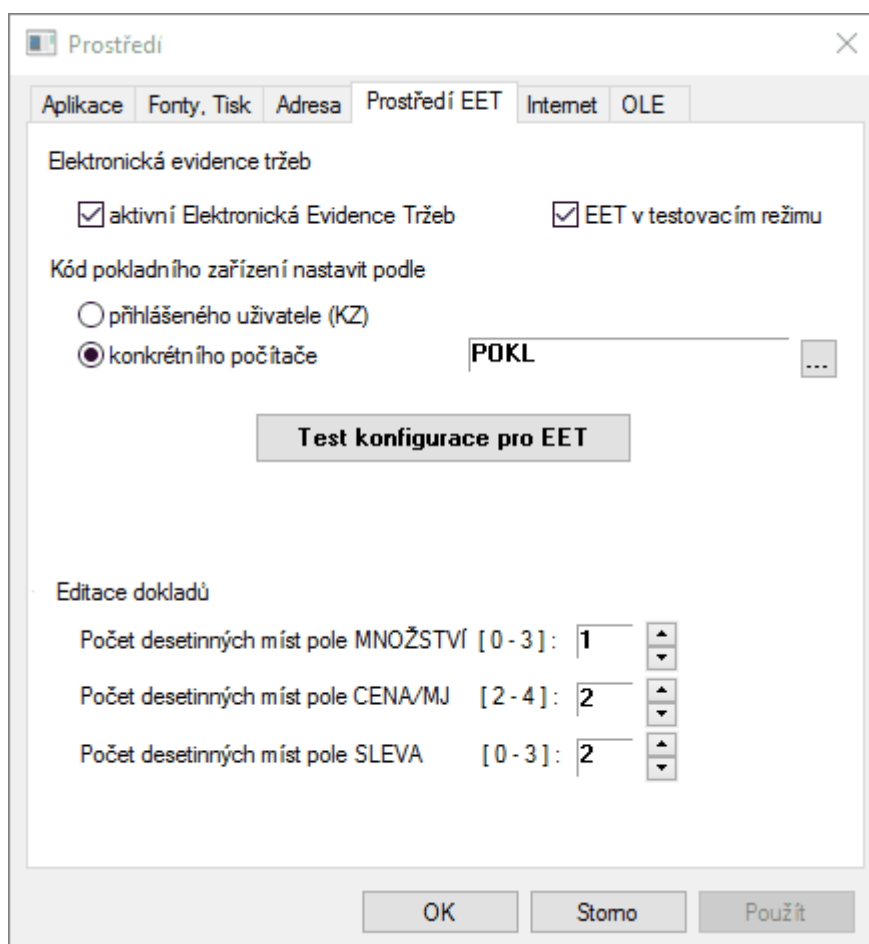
Prostředí

Aplikace | Fonty, Tisk | Adresa | Prostředí EET | Internet | OLE

Elektronická evidence tržeb

aktivní Elektronická Evidence Tržeb

EET v testovacím režimu

Kód pokladního zařízení nastavit podle

přihlášeného uživatele (KZ)

konkrétního počítače

POKL

...

Test konfigurace pro EET

Editace dokladů

Počet desetinných míst pole MNOŽSTVÍ [ 0 - 3 ] : 1

Počet desetinných míst pole CENA/MJ [ 2 - 4 ] : 2

Počet desetinných míst pole SLEVA [ 0 - 3 ] : 2

OK

Storno

Použít